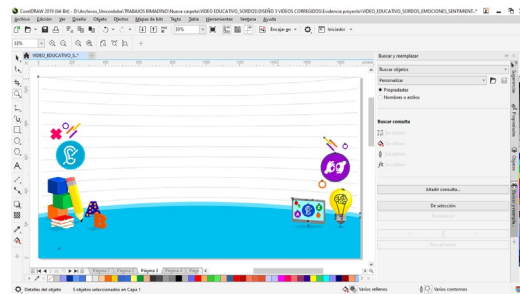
CorelDRAW 2019 (64-Bit) - D:\Archivos_Unicordoba\TRABAJOS BIMADINO\Nueva carpeta\VIDEO EDUCATIVO_SORDOS\DISEÑO 3 VIDEOS CORREGIDOS\Evidencia proyecto\VIDEO_EDUCATIVO_SORDOS_EMOCIONES_SENTIMENT...

Archivo Edición Ver Diseño Objeto Efectos Mapas de bits Texto Tabla Herramientas Ventana Ayuda

33% Encajar en Iniciador

33%

VIDEO_EDUCATIVO_S...*

Buscar y reemplazar

Buscar objetos

Personalizar

Propiedades

Nombre o estilos

Buscar consulta

Añadir consulta...

De selección

Página 1 Página 2 Página 3 Página 4 Página 5 Página 6

Detalles del objeto 5 objetos seleccionados en Capa 1 Varios rellenos Varios contornos